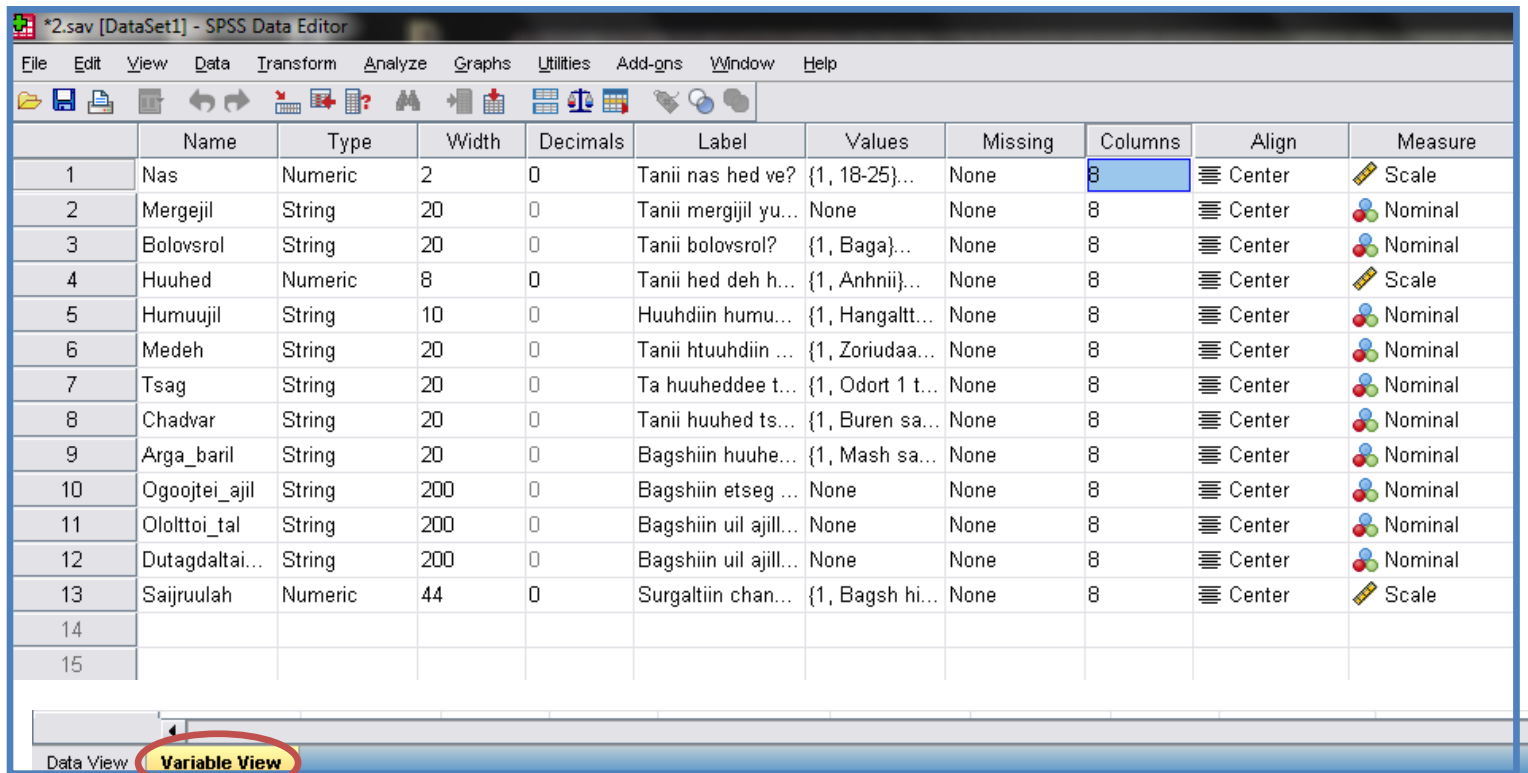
*2.sav [DataSet1] - SPSS Data Editor

File Edit View Data Transform Analyze Graphs Utilities Add-ons Window Help

| | Name | Type | Width | Decimals | Label | Values | Missing | Columns | Align | Measure |
|---|---|---|---|---|---|---|---|---|---|---|
| 1 | Nas | Numeric | 2 | 0 | Tanii nas hed ve? | {1, 18-25}... | None | 8 | Center | Scale |
| 2 | Mergejil | String | 20 | 0 | Tanii mergijil yu... | None | None | 8 | Center | Nominal |
| 3 | Bolovsrol | String | 20 | 0 | Tanii bolovsrol? | {1, Baga}... | None | 8 | Center | Nominal |
| 4 | Huuhed | Numeric | 8 | 0 | Tanii hed deh h... | {1, Anhnii}... | None | 8 | Center | Scale |
| 5 | Humuujil | String | 10 | 0 | Huuhdiin humu... | {1, Hangaltt... | None | 8 | Center | Nominal |
| 6 | Medeh | String | 20 | 0 | Tanii htuuhdiin ... | {1, Zoriudaa... | None | 8 | Center | Nominal |
| 7 | Tsag | String | 20 | 0 | Ta huuheddee t... | {1, Odort 1 t... | None | 8 | Center | Nominal |
| 8 | Chadvar | String | 20 | 0 | Tanii huuhed ts... | {1, Buren sa... | None | 8 | Center | Nominal |
| 9 | Arga_baril | String | 20 | 0 | Bagshiin huuhe... | {1, Mash sa... | None | 8 | Center | Nominal |
| 10 | Ogoojtei_ajil | String | 200 | 0 | Bagshiin etseg ... | None | None | 8 | Center | Nominal |
| 11 | Ololttoi_tal | String | 200 | 0 | Bagshiin uil ajill... | None | None | 8 | Center | Nominal |
| 12 | Dutagdaltai... | String | 200 | 0 | Bagshiin uil ajill... | None | None | 8 | Center | Nominal |
| 13 | Saijruulah | Numeric | 44 | 0 | Surgaltiin chan... | {1, Bagsh hi... | None | 8 | Center | Scale |
| 14 | | | | | | | | | | |
| 15 | | | | | | | | | | |

Data View Variable View